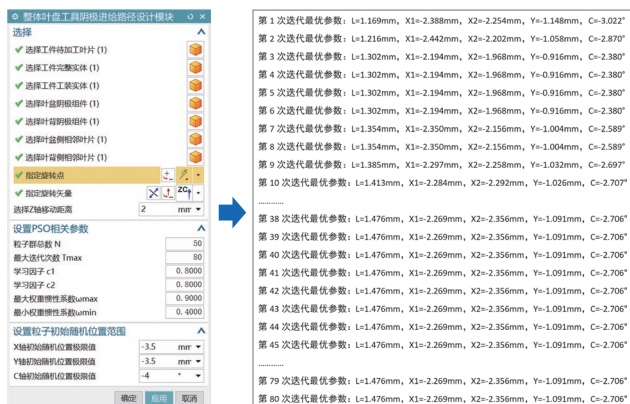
整体叶盘工具阴极进给路径设计模块

选择
✔ 选择工件待加工叶片 (1)
✔ 选择工件完整实体 (1)
✔ 选择工件工装实体 (1)
✔ 选择叶盆阴极组件 (1)
✔ 选择叶背阴极组件 (1)
✔ 选择叶盆侧阳部叶片 (1)
✔ 选择叶背侧阳部叶片 (1)
✔ 指定旋转点
✔ 指定旋转矢量
选择Z轴移动距离 | 2 | mm

设置PSO相关参数
| 粒子群总数 N | 50 |
|---|---|
| 最大迭代次数 Tmax | 80 |
| 学习因子 c1 | 0.8000 |
| 学习因子 c2 | 0.8000 |
| 最大权重惯性系数ωmax | 0.9000 |
| 最小权重惯性系数ωmin | 0.4000 |

设置粒子群初始随机位置范围
| X轴初始随机位置极限值 | -3.5 | mm |
|---|---|---|
| Y轴初始随机位置极限值 | -3.5 | mm |
| C轴初始随机位置极限值 | -4 | ° |

确定 应用 取消

第 1 次迭代最优参数：L=1.169mm，X1=-2.388mm，X2=-2.254mm，Y=-1.148mm，C=-3.032°
第 2 次迭代最优参数：L=1.216mm，X1=-2.442mm，X2=-2.202mm，Y=-1.058mm，C=-2.870°
第 3 次迭代最优参数：L=1.302mm，X1=-2.194mm，X2=-1.968mm，Y=-0.916mm，C=-2.380°
第 4 次迭代最优参数：L=1.302mm，X1=-2.194mm，X2=-1.968mm，Y=-0.916mm，C=-2.380°
第 5 次迭代最优参数：L=1.302mm，X1=-2.194mm，X2=-1.968mm，Y=-0.916mm，C=-2.380°
第 6 次迭代最优参数：L=1.302mm，X1=-2.194mm，X2=-1.968mm，Y=-0.916mm，C=-2.380°
第 7 次迭代最优参数：L=1.354mm，X1=-2.350mm，X2=-2.156mm，Y=-1.004mm，C=-2.589°
第 8 次迭代最优参数：L=1.354mm，X1=-2.350mm，X2=-2.156mm，Y=-1.004mm，C=-2.589°
第 9 次迭代最优参数：L=1.385mm，X1=-2.297mm，X2=-2.258mm，Y=-1.032mm，C=-2.697°
第 10 次迭代最优参数：L=1.413mm，X1=-2.284mm，X2=-2.292mm，Y=-1.026mm，C=-2.707°
..........
第 38 次迭代最优参数：L=1.476mm，X1=-2.269mm，X2=-2.356mm，Y=-1.091mm，C=-2.706°
第 39 次迭代最优参数：L=1.476mm，X1=-2.269mm，X2=-2.356mm，Y=-1.091mm，C=-2.706°
第 40 次迭代最优参数：L=1.476mm，X1=-2.269mm，X2=-2.356mm，Y=-1.091mm，C=-2.706°
第 41 次迭代最优参数：L=1.476mm，X1=-2.269mm，X2=-2.356mm，Y=-1.091mm，C=-2.706°
第 42 次迭代最优参数：L=1.476mm，X1=-2.269mm，X2=-2.356mm，Y=-1.091mm，C=-2.706°
第 43 次迭代最优参数：L=1.476mm，X1=-2.269mm，X2=-2.356mm，Y=-1.091mm，C=-2.706°
第 44 次迭代最优参数：L=1.476mm，X1=-2.269mm，X2=-2.356mm，Y=-1.091mm，C=-2.706°
第 45 次迭代最优参数：L=1.476mm，X1=-2.269mm，X2=-2.356mm，Y=-1.091mm，C=-2.706°
..........
第 79 次迭代最优参数：L=1.476mm，X1=-2.269mm，X2=-2.356mm，Y=-1.091mm，C=-2.706°
第 80 次迭代最优参数：L=1.476mm，X1=-2.269mm，X2=-2.356mm，Y=-1.091mm，C=-2.706°